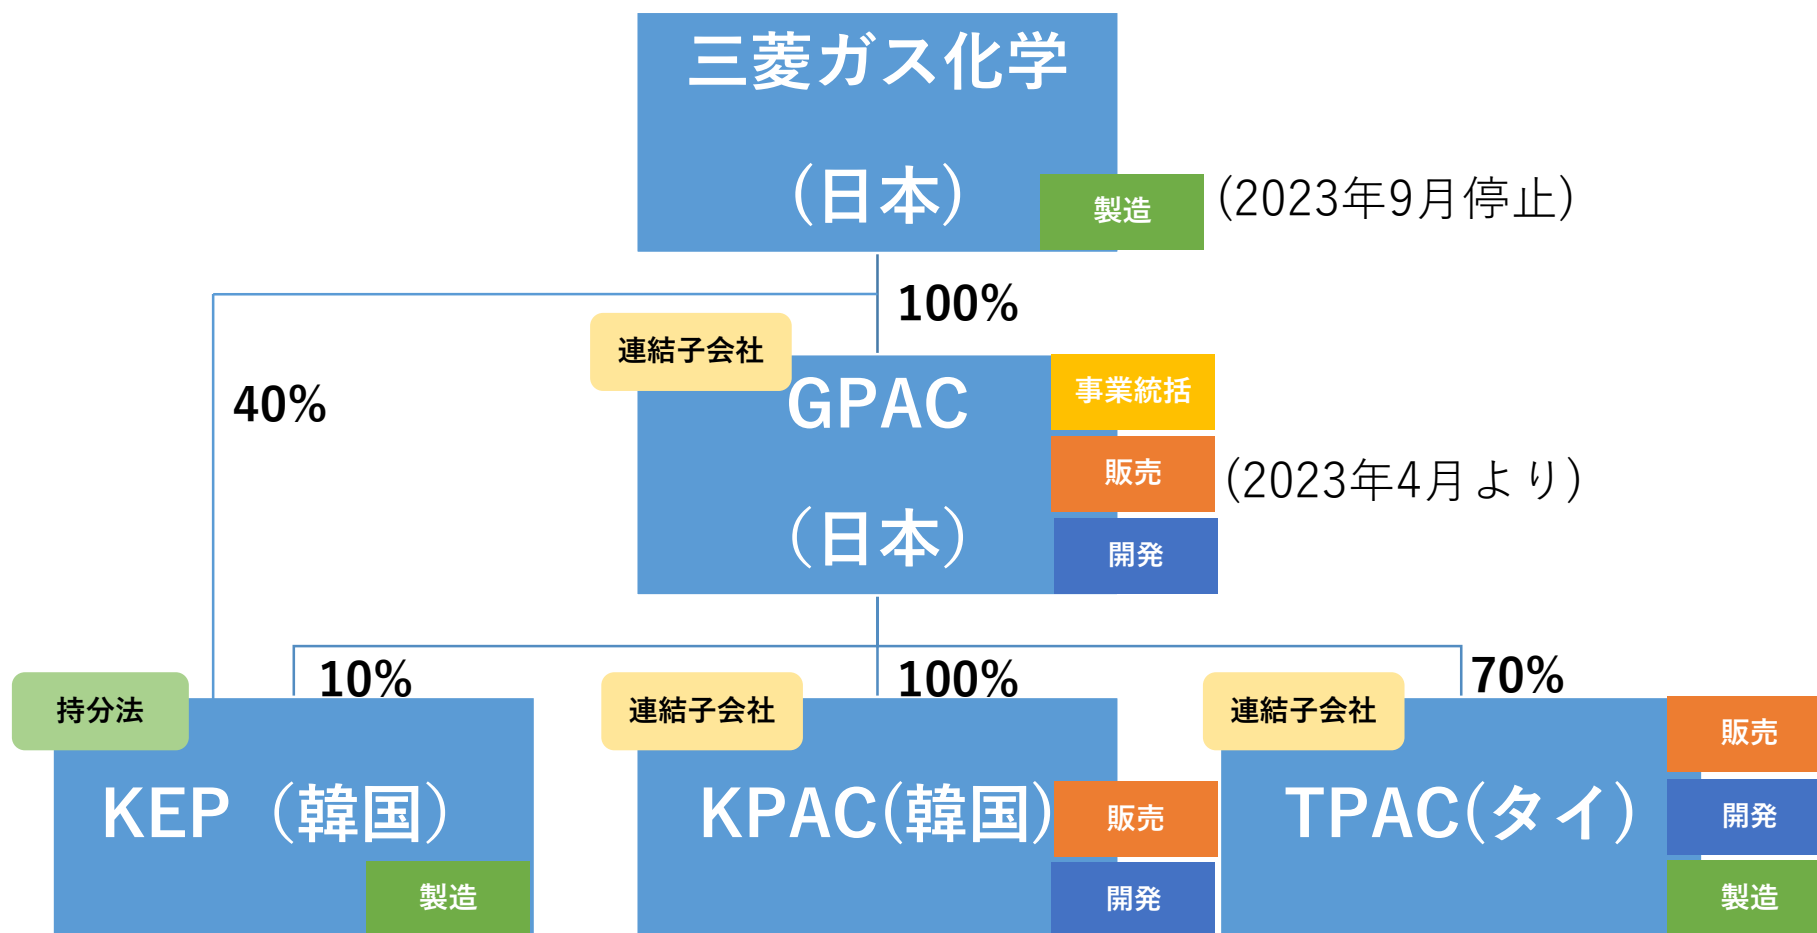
三菱ガス化学

（日本）

製造

(2023年9月停止)

100%

40%

連結子会社

GPAC

（日本）

事業統括

販売

(2023年4月より)

開発

10%

100%

70%

持分法

KEP（韓国）

製造

連結子会社

KPAC(韓国)

販売

開発

連結子会社

TPAC(タイ)

販売

開発

製造